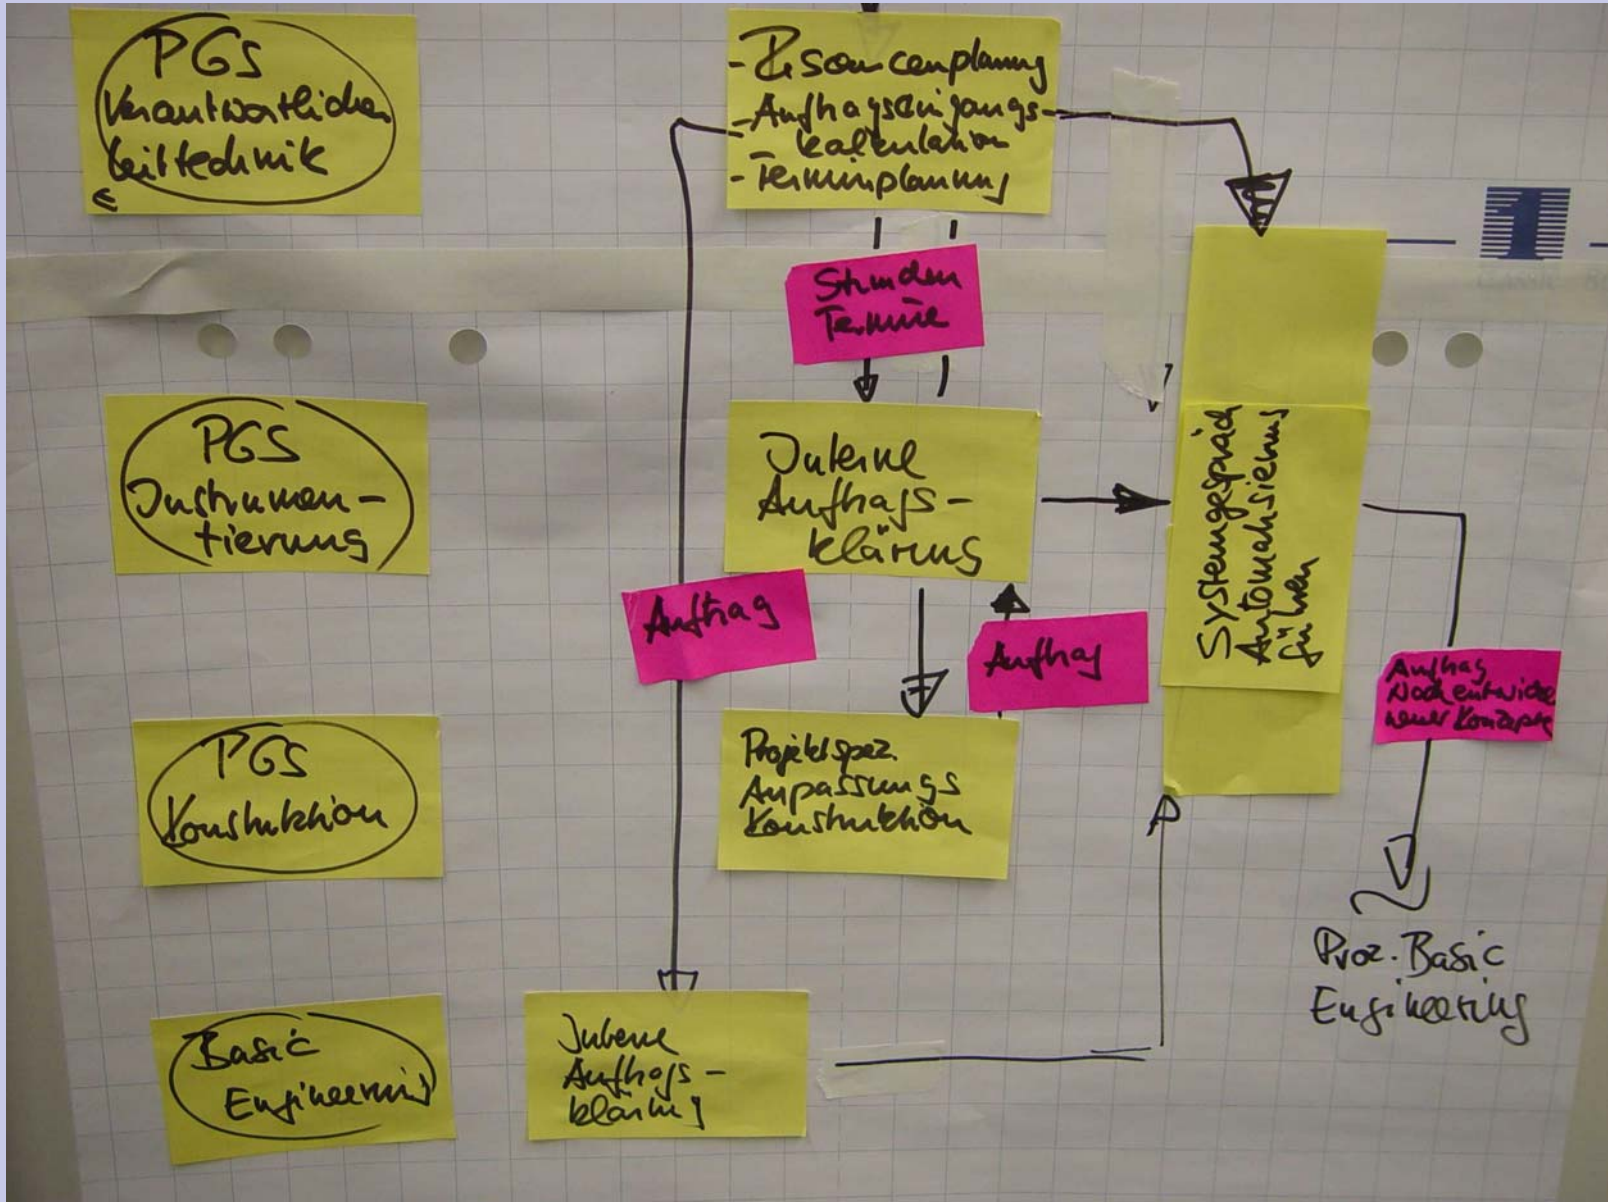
PGS
Verantwortlichen
Leittechnik

- Personenplanung
- Auftragseingangs-
- kalenlation
- Terminplanung

Stunden
Termine

PGS
Instrumentierung

Interne
Auftrags-
klärung

Auftrag

Auftrag

Systemgespräch
Automatisierung
führen

Auftrag
Nachentwicklung
neuer Konzepte

PGS
Konstruktion

Projektspez.
Anpassungs
Konstruktion

Proz. Basic
Engineering

Basic
Engineering

Interne
Auftrags-
klärung